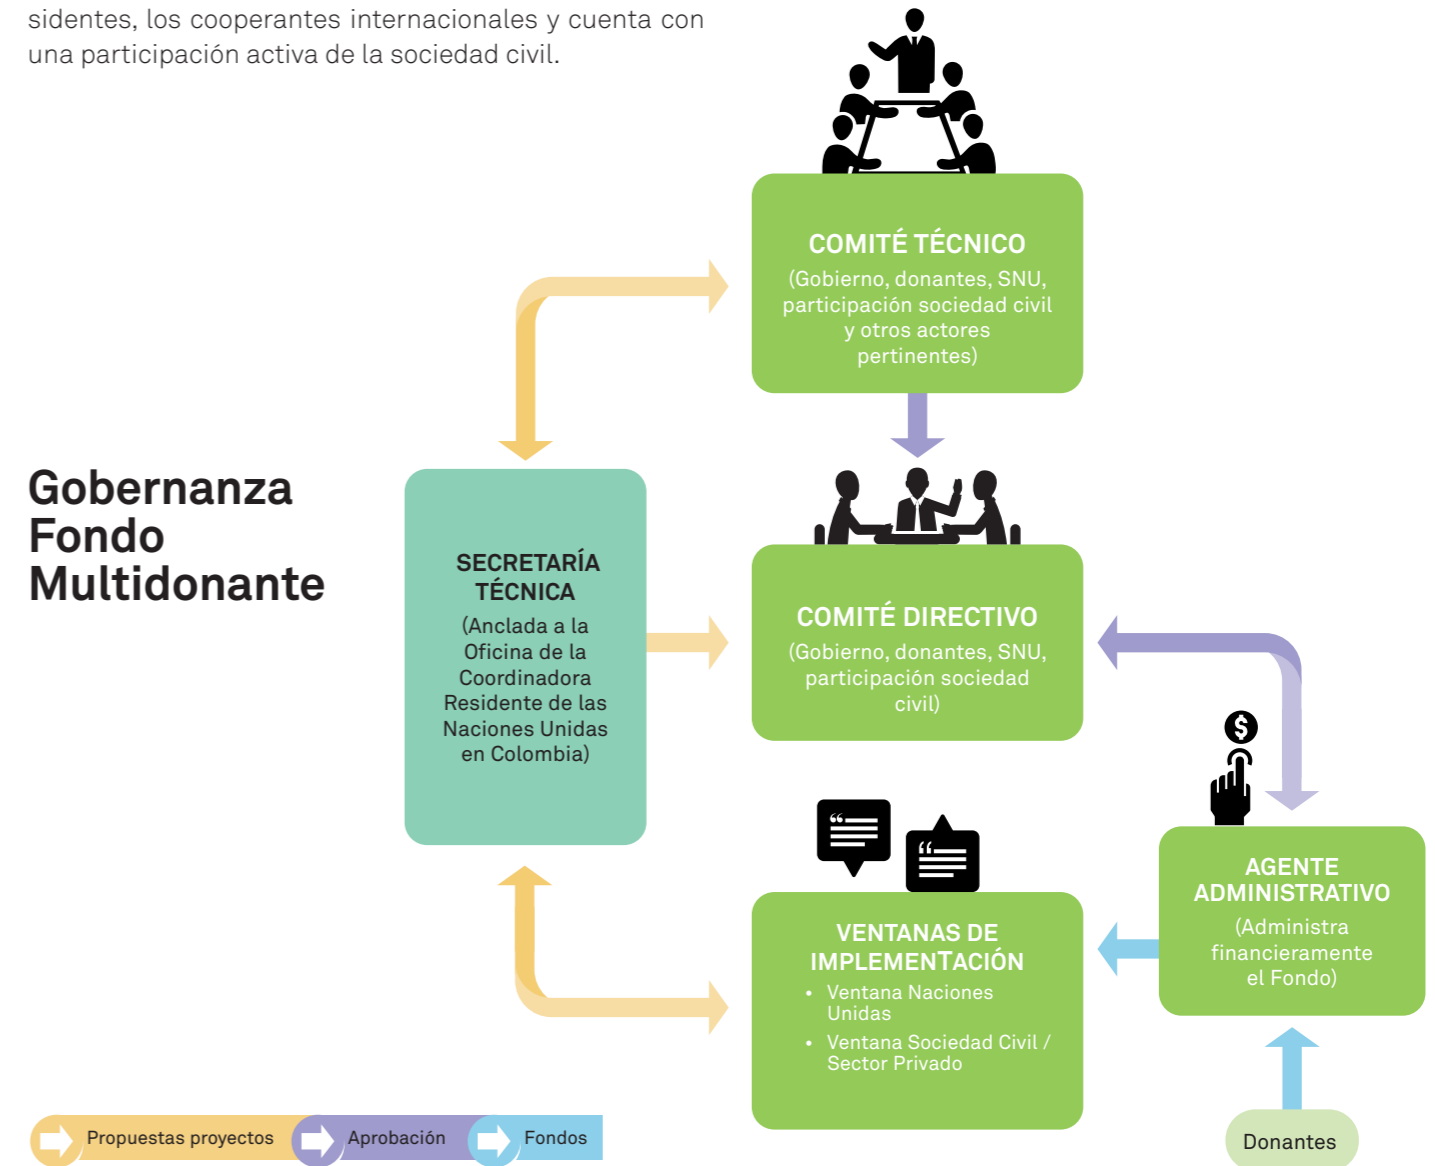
sidentes, los cooperantes internacionales y cuenta con una participación activa de la sociedad civil.

Gobernanza Fondo Multidonante

COMITÉ TÉCNICO
(Gobierno, donantes, SNU, participación sociedad civil y otros actores pertinentes)

SECRETARÍA TÉCNICA
(Anclada a la Oficina de la Coordinadora Residente de las Naciones Unidas en Colombia)

COMITÉ DIRECTIVO
(Gobierno, donantes, SNU, participación sociedad civil)

AGENTE ADMINISTRATIVO
(Administra financieramente el Fondo)

VENTANAS DE IMPLEMENTACIÓN
• Ventana Naciones Unidas
• Ventana Sociedad Civil / Sector Privado

Donantes

Propuestas proyectos
Aprobación
Fondos